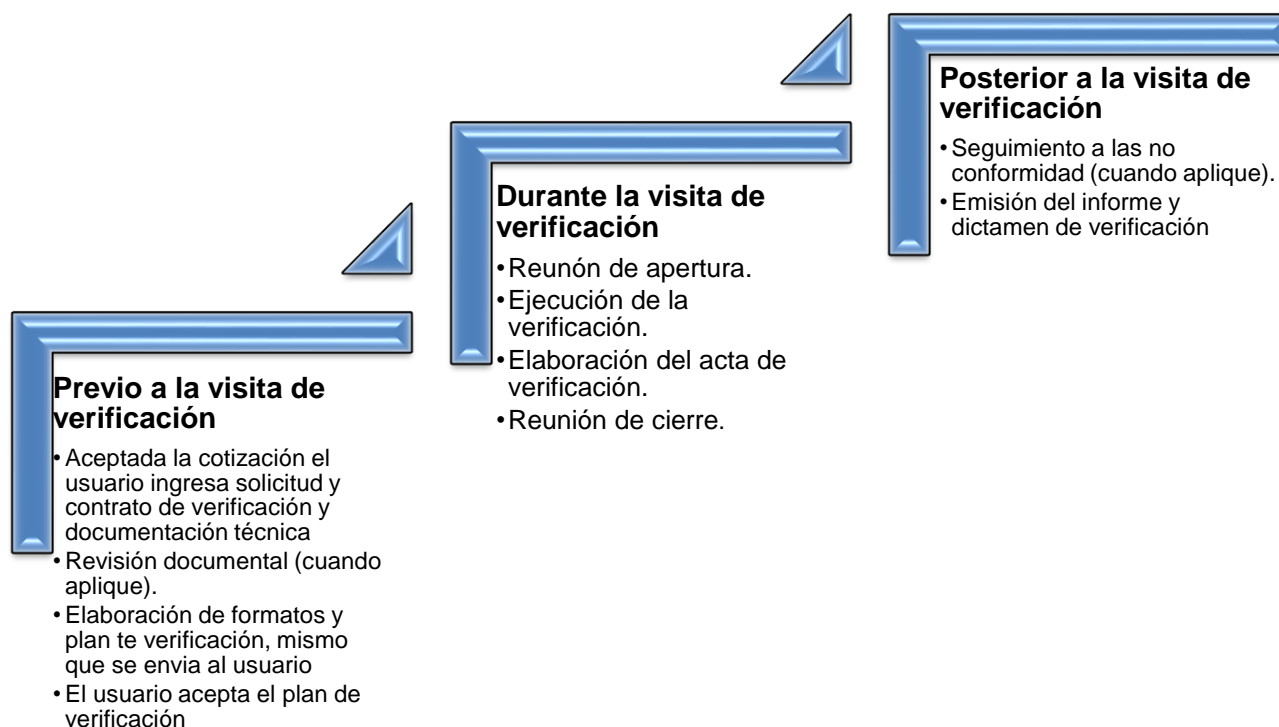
Previo a la visita de verificación

• Aceptada la cotización el usuario ingresa solicitud y contrato de verificación y documentación técnica
• Revisión documental (cuando aplique).
• Elaboración de formatos y plan te verificación, mismo que se envia al usuario
• El usuario acepta el plan de verificación

Durante la visita de verificación

• Reunón de apertura.
• Ejecución de la verificación.
• Elaboración del acta de verificación.
• Reunión de cierre.

Posterior a la visita de verificación

• Seguimiento a las no conformidad (cuando aplique).
• Emisión del informe y dictamen de verificación